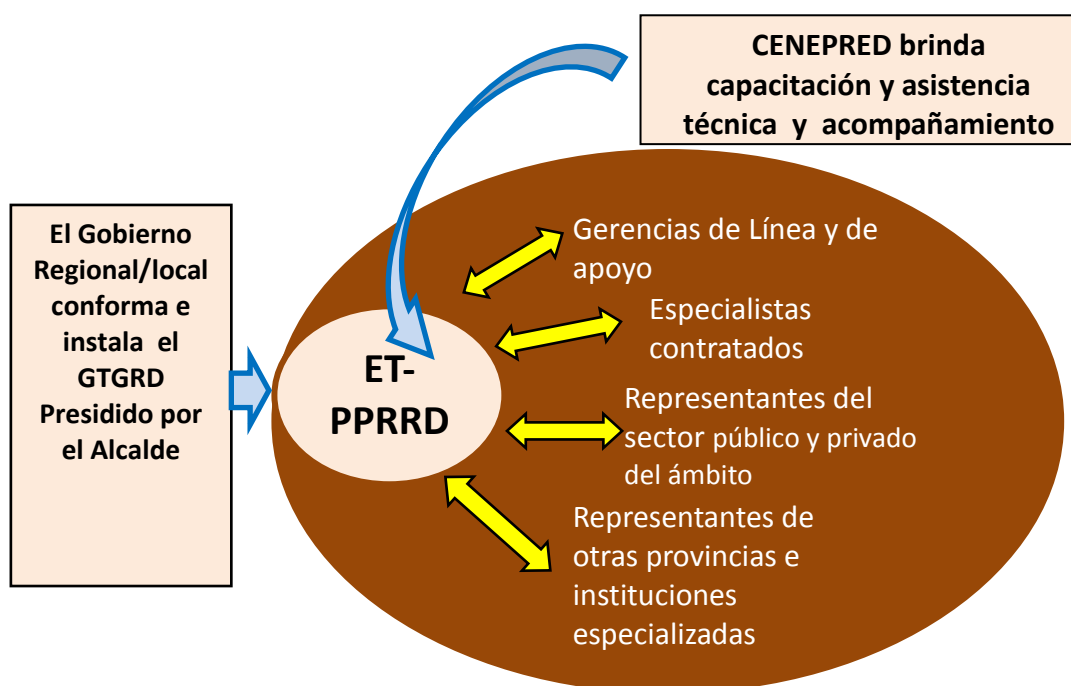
CENEPRED brinda capacitación y asistencia técnica y acompañamiento

El Gobierno Regional/local conforma e instala el GTGRD Presidido por el Alcalde

ET-PPRRD

Gerencias de Línea y de apoyo

Especialistas contratados

Representantes del sector público y privado del ámbito

Representantes de otras provincias e instituciones especializadas